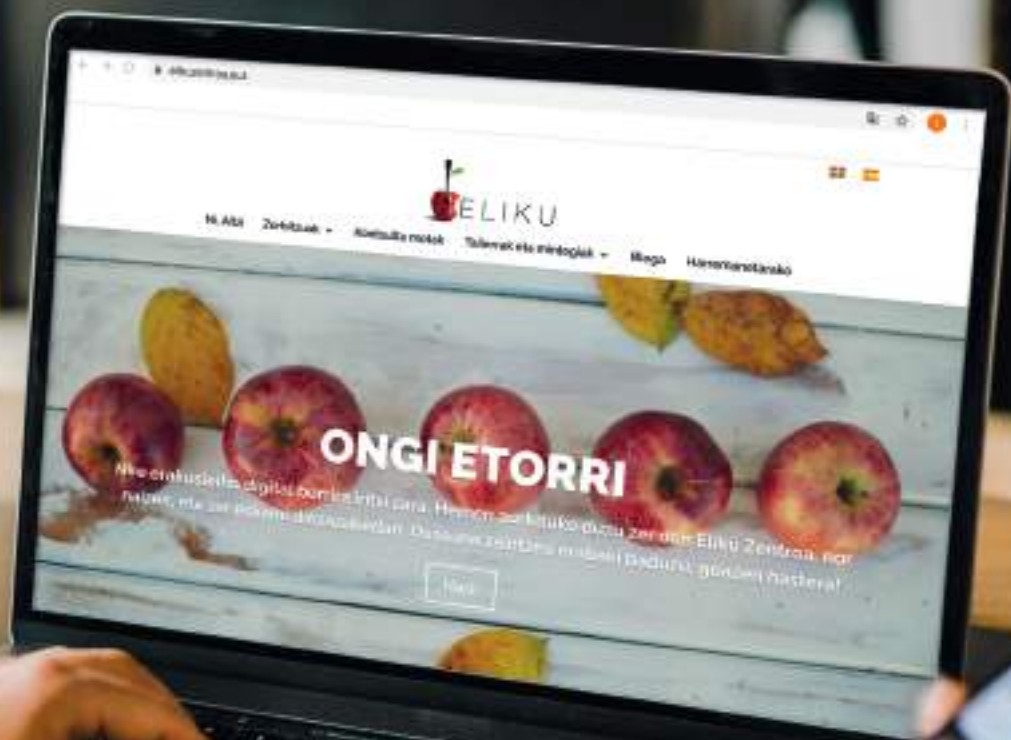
eliku.zentroa.eus

ELIKU

Ni, Aitz   Zerbitzuak   Aoetsutu motak   Tailerrak eta mintegiak   Bloga   Harremanetarako

ONGI ETORRI

Nire elikadura digitaleko bisita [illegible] zara. Hemen aurkituko duzu zer den Eliku Zentroa, nor naizen, eta zer eskaintzen dizuedan. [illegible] badiozu, gozatu hastera!

Hasi